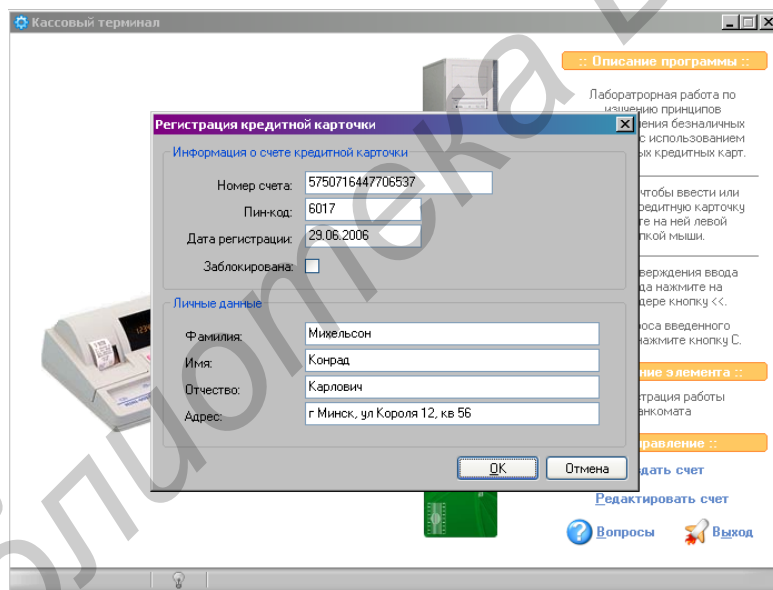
Кассовый терминал

:: Описание программы ::

Лабораторная работа по изучению принципов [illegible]ения безналичных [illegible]с использованием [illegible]ых кредитных карт.

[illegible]чтобы ввести или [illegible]редитную карточку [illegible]те на ней левой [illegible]пкой мыши.

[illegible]верждения ввода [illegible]да нажмите на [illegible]дере кнопку <<.

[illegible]роса введенного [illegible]нажмите кнопку С.

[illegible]ние элемента ::

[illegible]страция работы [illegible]анкомата

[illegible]правление ::

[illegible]дать счет

Редактировать счет

Вопросы

Выход

Регистрация кредитной карточки

Информация о счете кредитной карточки

Номер счета: 5750716447706537

Пин-код: 6017

Дата регистрации: 29.06.2006

Заблокирована:

Личные данные

Фамилия: Михельсон

Имя: Конрад

Отчество: Карлович

Адрес: г Минск, ул Короля 12, кв 56

OK

Отмена

библиотека Б